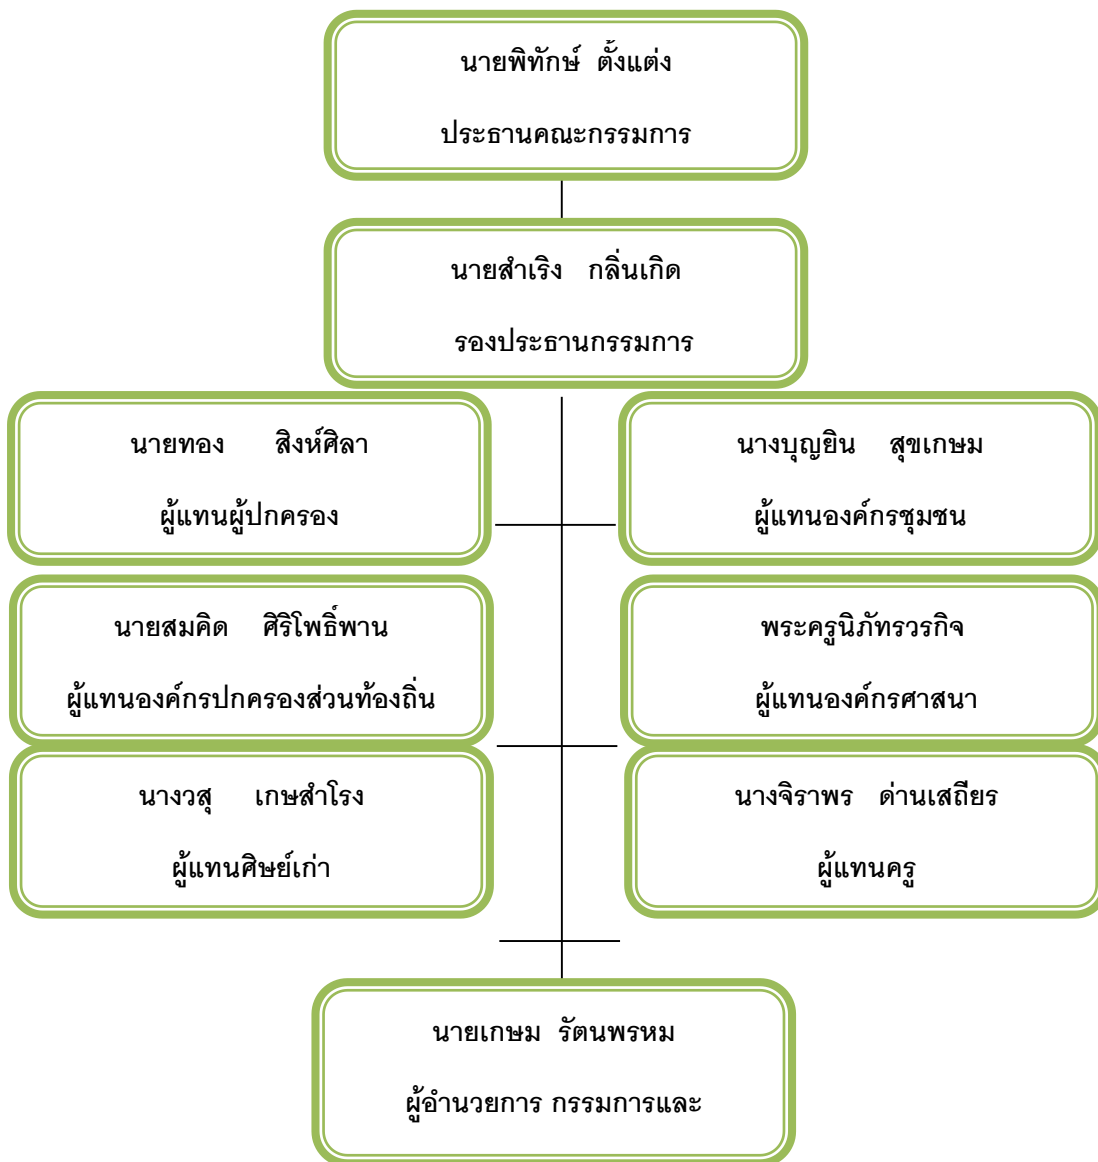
นายพิทักษ์ ตั้งแต่ง

ประธานคณะกรรมการ

นายสำเริง กลิ่นเกิด

รองประธานกรรมการ

นายทอง สิงห์ศิลา

ผู้แทนผู้ปกครอง

นางบุญยิน สุขเกษม

ผู้แทนองค์กรชุมชน

นายสมคิด ศิริโพธิ์พาน

ผู้แทนองค์กรปกครองส่วนท้องถิ่น

พระครูนิภัทรวรกิจ

ผู้แทนองค์กรศาสนา

นางวสุ เกษสำโรง

ผู้แทนศิษย์เก่า

นางจิราพร ด่านเสถียร

ผู้แทนครู

นายเกษม รัตนพรหม

ผู้อำนวยการ กรรมการและ